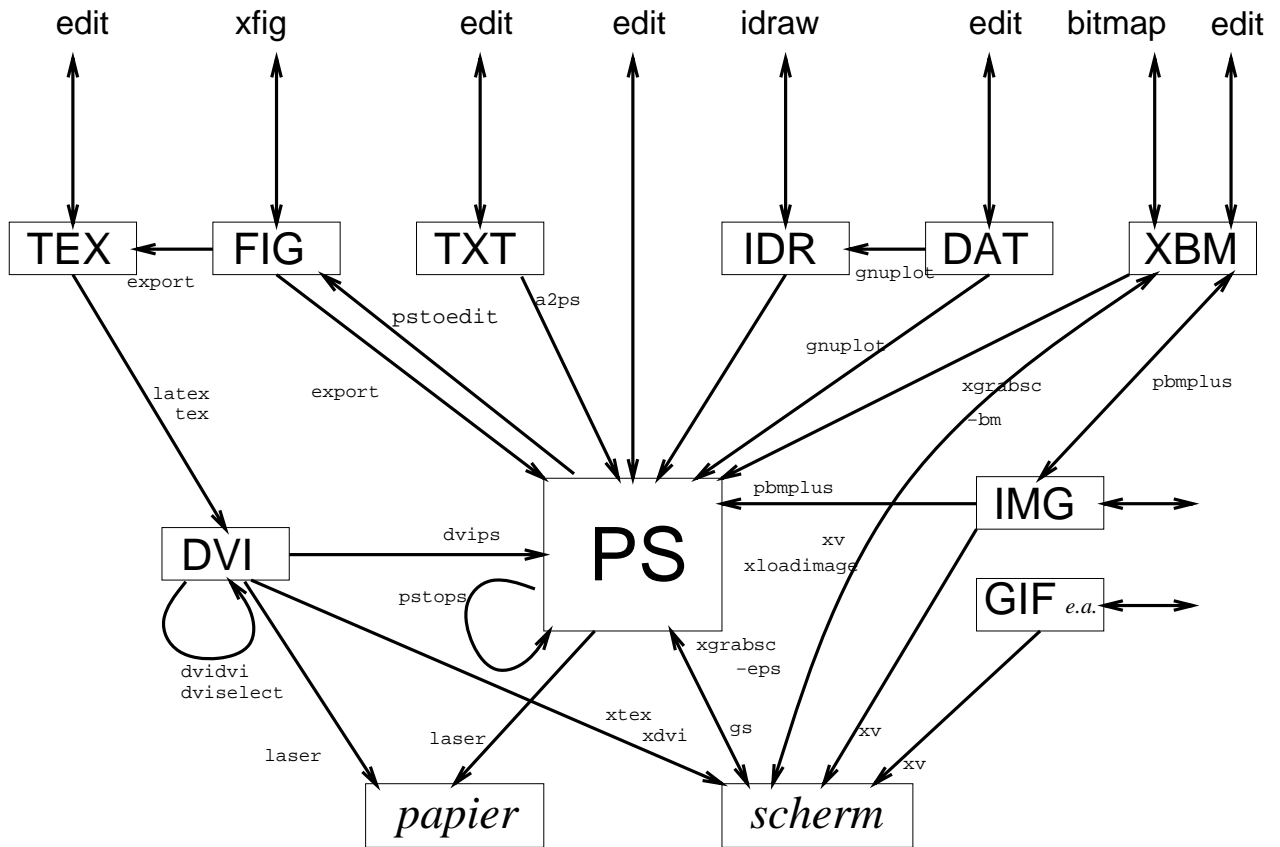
edit
xfig
edit
edit
idraw
edit
bitmap
edit

TEX
FIG
TXT
IDR
DAT
XBM

export
pstoedit
a2ps
gnuplot
gnuplot
xgrabsc
-bm
pbmplus
latex
tex
export

PS
pbmplus
IMG
DVI
dvips
xv
xloadimage
pstops
GIF e.a.
dvidvi
dviselect
xgrabsc
-eps
xtex
xdvi
laser
laser
gs
xv
xv

papier
scherm